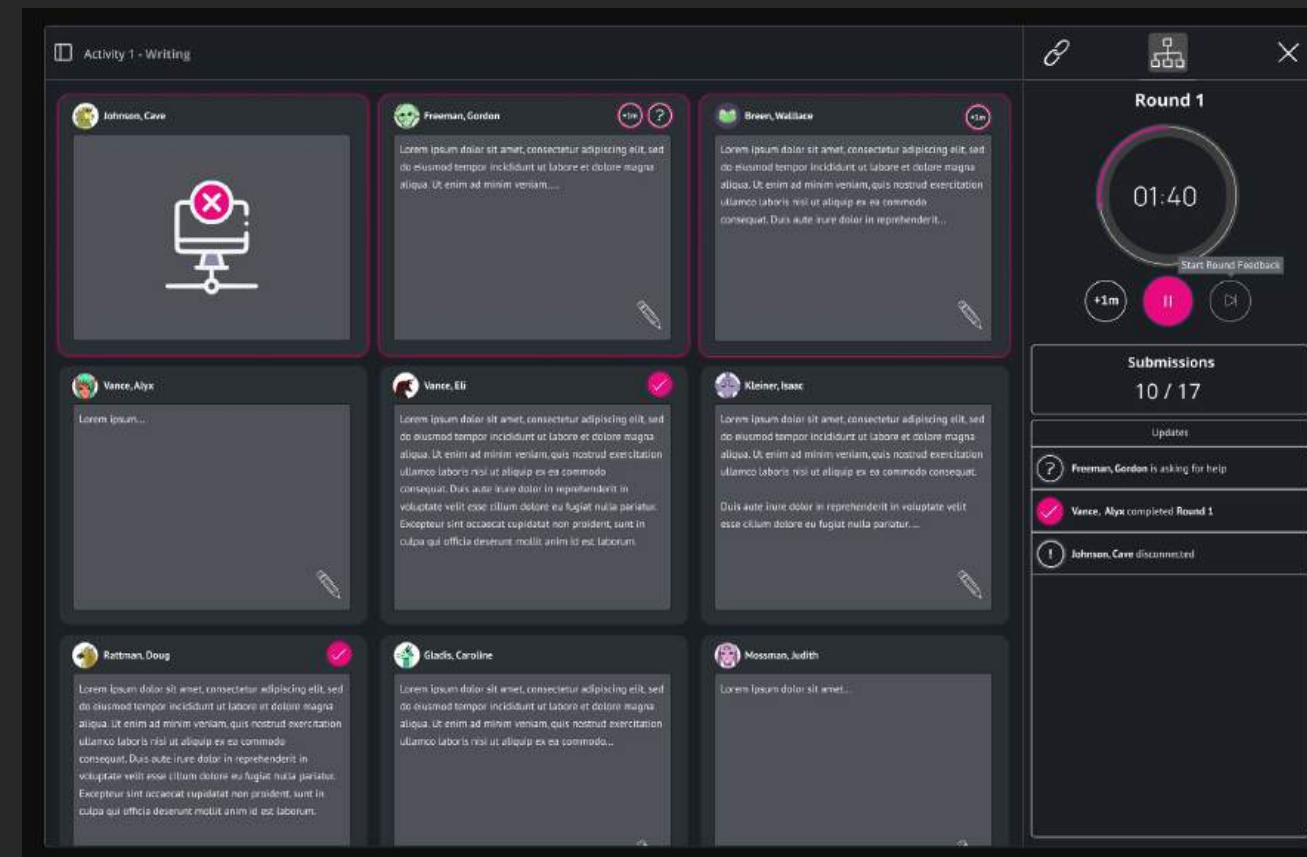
Activity 1 - Writing

Johnson, Cave

Freeman, Gordon
+1m ?
Lorem ipsum dolor sit amet, consectetur adipiscing elit, sed do eiusmod tempor incididunt ut labore et dolore magna aliqua. Ut enim ad minim veniam,...

Breen, Wallace
+1m
Lorem ipsum dolor sit amet, consectetur adipiscing elit, sed do eiusmod tempor incididunt ut labore et dolore magna aliqua. Ut enim ad minim veniam, quis nostrud exercitation ullamco laboris nisi ut aliquip ex ea commodo consequat. Duis aute irure dolor in reprehenderit...

Vance, Alyx
Lorem ipsum...

Vance, Eli
Lorem ipsum dolor sit amet, consectetur adipiscing elit, sed do eiusmod tempor incididunt ut labore et dolore magna aliqua. Ut enim ad minim veniam, quis nostrud exercitation ullamco laboris nisi ut aliquip ex ea commodo consequat. Duis aute irure dolor in reprehenderit in voluptate velit esse cillum dolore eu fugiat nulla pariatur. Excepteur sint occaecat cupidatat non proident, sunt in culpa qui officia deserunt mollit anim id est laborum.

Kleiner, Isaac
Lorem ipsum dolor sit amet, consectetur adipiscing elit, sed do eiusmod tempor incididunt ut labore et dolore magna aliqua. Ut enim ad minim veniam, quis nostrud exercitation ullamco laboris nisi ut aliquip ex ea commodo consequat.

Duis aute irure dolor in reprehenderit in voluptate velit esse cillum dolore eu fugiat nulla pariatur. ...

Rattman, Doug
Lorem ipsum dolor sit amet, consectetur adipiscing elit, sed do eiusmod tempor incididunt ut labore et dolore magna aliqua. Ut enim ad minim veniam, quis nostrud exercitation ullamco laboris nisi ut aliquip ex ea commodo consequat. Duis aute irure dolor in reprehenderit in voluptate velit esse cillum dolore eu fugiat nulla pariatur. Excepteur sint occaecat cupidatat non proident, sunt in culpa qui officia deserunt mollit anim id est laborum.

Gladis, Caroline
Lorem ipsum dolor sit amet, consectetur adipiscing elit, sed do eiusmod tempor incididunt ut labore et dolore magna aliqua. Ut enim ad minim veniam, quis nostrud exercitation ullamco laboris nisi ut aliquip ex ea commodo...

Mossman, Judith
Lorem ipsum dolor sit amet...

Round 1
01:40
Start Round Feedback
+1m

Submissions
10 / 17

Updates
Freeman, Gordon is asking for help
Vance, Alyx completed Round 1
Johnson, Cave disconnected